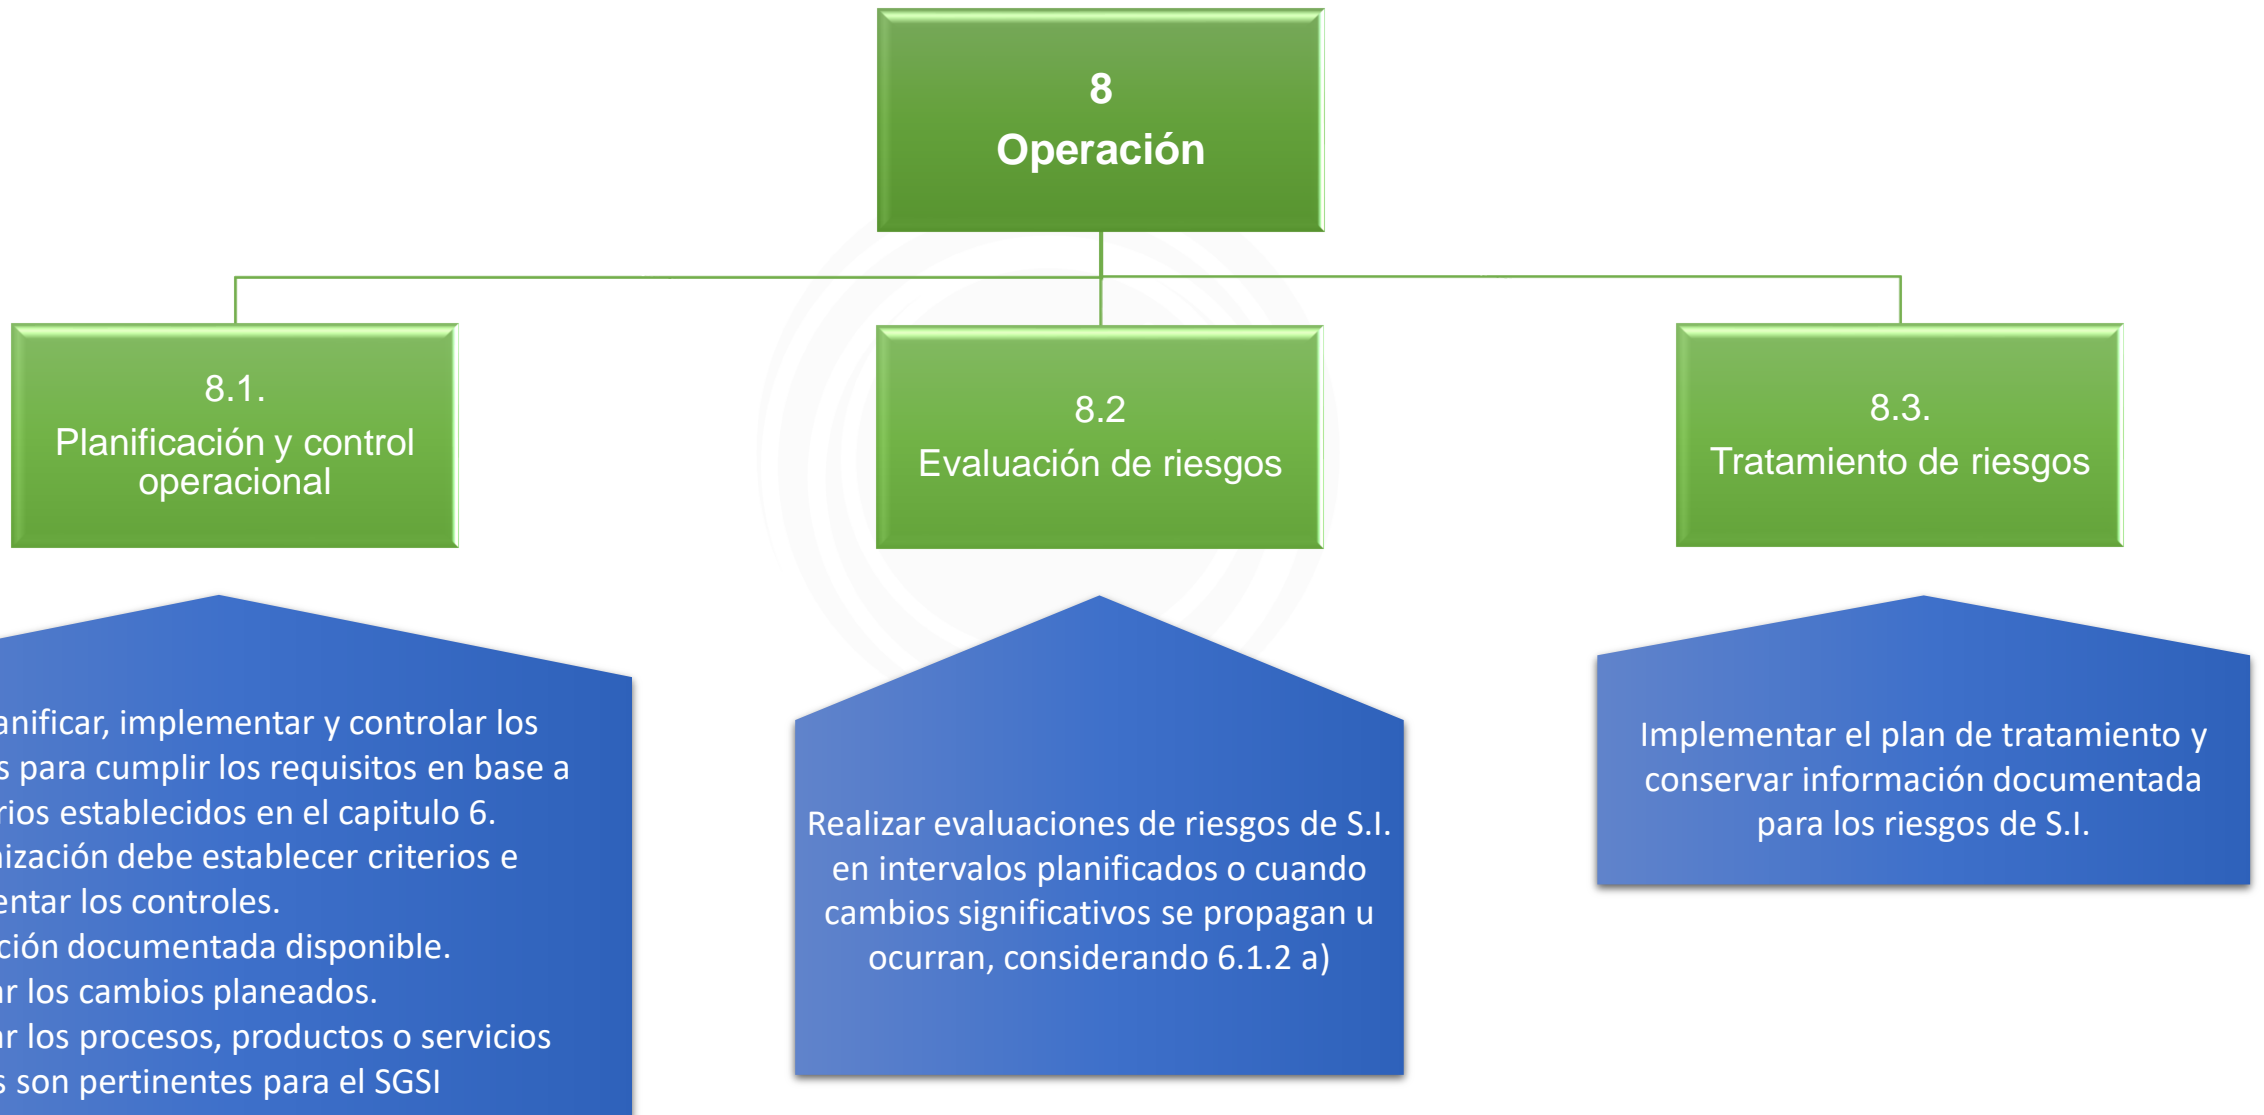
8
Operación

8.1.
Planificación y control operacional

8.2
Evaluación de riesgos

8.3.
Tratamiento de riesgos

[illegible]anificar, implementar y controlar los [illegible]s para cumplir los requisitos en base a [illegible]rios establecidos en el capitulo 6.
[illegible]ización debe establecer criterios e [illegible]entar los controles.
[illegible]ción documentada disponible.
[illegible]r los cambios planeados.
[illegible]r los procesos, productos o servicios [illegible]s son pertinentes para el SGSI

Realizar evaluaciones de riesgos de S.I. en intervalos planificados o cuando cambios significativos se propagan u ocurran, considerando 6.1.2 a)

Implementar el plan de tratamiento y conservar información documentada para los riesgos de S.I.